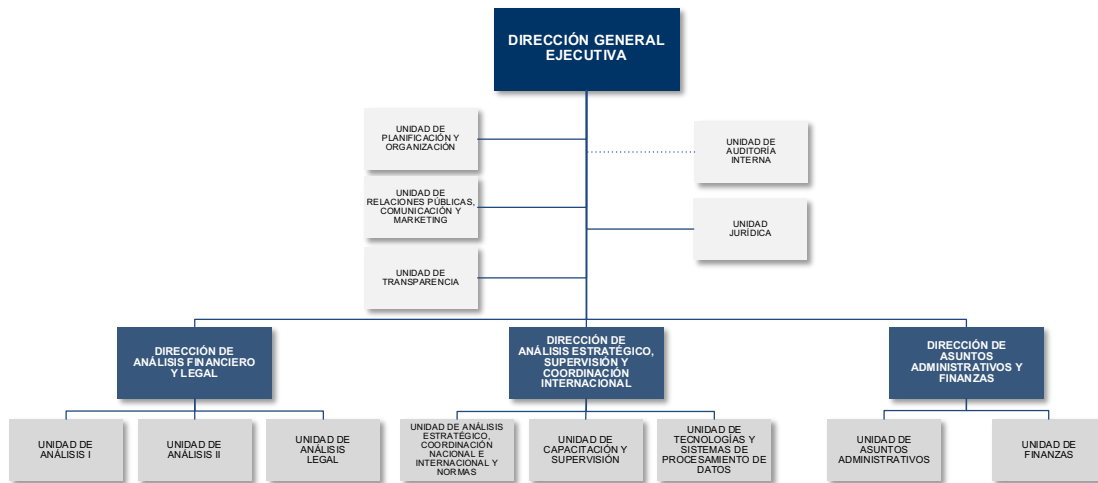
DIRECCIÓN GENERAL EJECUTIVA

UNIDAD DE PLANIFICACIÓN Y ORGANIZACIÓN

UNIDAD DE RELACIONES PÚBLICAS, COMUNICACIÓN Y MARKETING

UNIDAD DE TRANSPARENCIA

UNIDAD DE AUDITORÍA INTERNA

UNIDAD JURÍDICA

DIRECCIÓN DE ANÁLISIS FINANCIERO Y LEGAL

DIRECCIÓN DE ANÁLISIS ESTRATÉGICO, SUPERVISIÓN Y COORDINACIÓN INTERNACIONAL

DIRECCIÓN DE ASUNTOS ADMINISTRATIVOS Y FINANZAS

UNIDAD DE ANÁLISIS I

UNIDAD DE ANÁLISIS II

UNIDAD DE ANÁLISIS LEGAL

UNIDAD DE ANÁLISIS ESTRATÉGICO, COORDINACIÓN NACIONAL E INTERNACIONAL Y NORMAS

UNIDAD DE CAPACITACIÓN Y SUPERVISIÓN

UNIDAD DE TECNOLOGÍAS Y SISTEMAS DE PROCESAMIENTO DE DATOS

UNIDAD DE ASUNTOS ADMINISTRATIVOS

UNIDAD DE FINANZAS